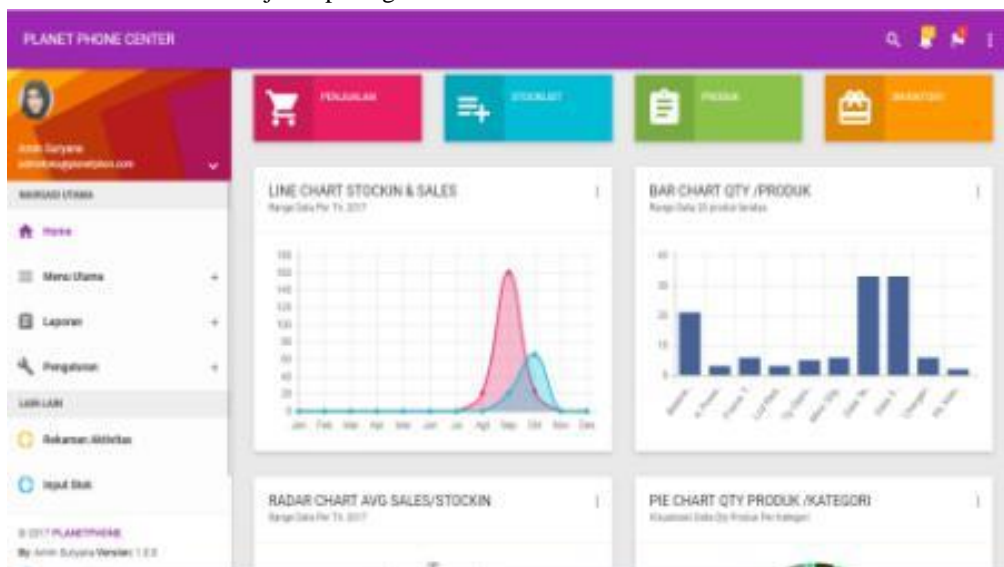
PLANET PHONE CENTER

Amin Suryana
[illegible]

NAVIGASI UTAMA

Home

Menu Utama

Laporan

Pengaturan

LAIN-LAIN

Rekaman Aktivitas

Input Stok

© 2017 PLANETPHONE
By Amin Suryana Version: 1.0.0

PENJUALAN

STOCKLIST

PRODUK

INVENTORY

LINE CHART STOCKIN & SALES
Range Data Per Th. 2017

Jan Feb Mar Apr Mei Jun Jul Agt Sep Okt Nov Des

BAR CHART QTY /PRODUK
Range Data 10 produk teratas

40
30
20
10
0

RADAR CHART AVG SALES/STOCKIN
Range Data Per Th. 2017

PIE CHART QTY PRODUK /KATEGORI
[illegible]